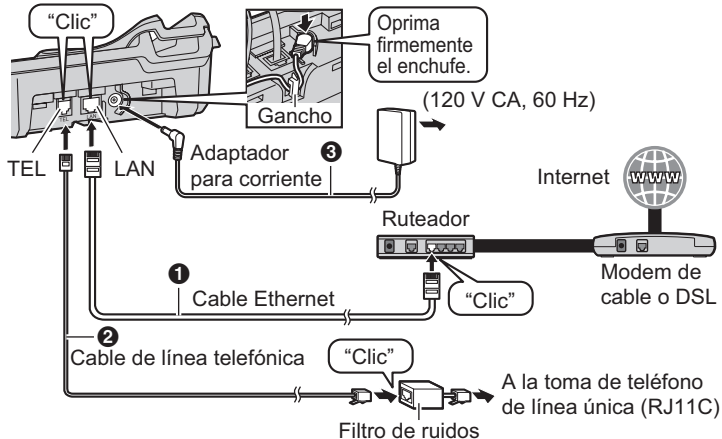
"Clic"

Oprima firmemente el enchufe.

Gancho

(120 V CA, 60 Hz)

TEL

LAN

Adaptador para corriente

❸

Internet

WWW

Ruteador

❶

Cable Ethernet

"Clic"

Modem de cable o DSL

❷

Cable de línea telefónica

"Clic"

A la toma de teléfono de línea única (RJ11C)

Filtro de ruidos